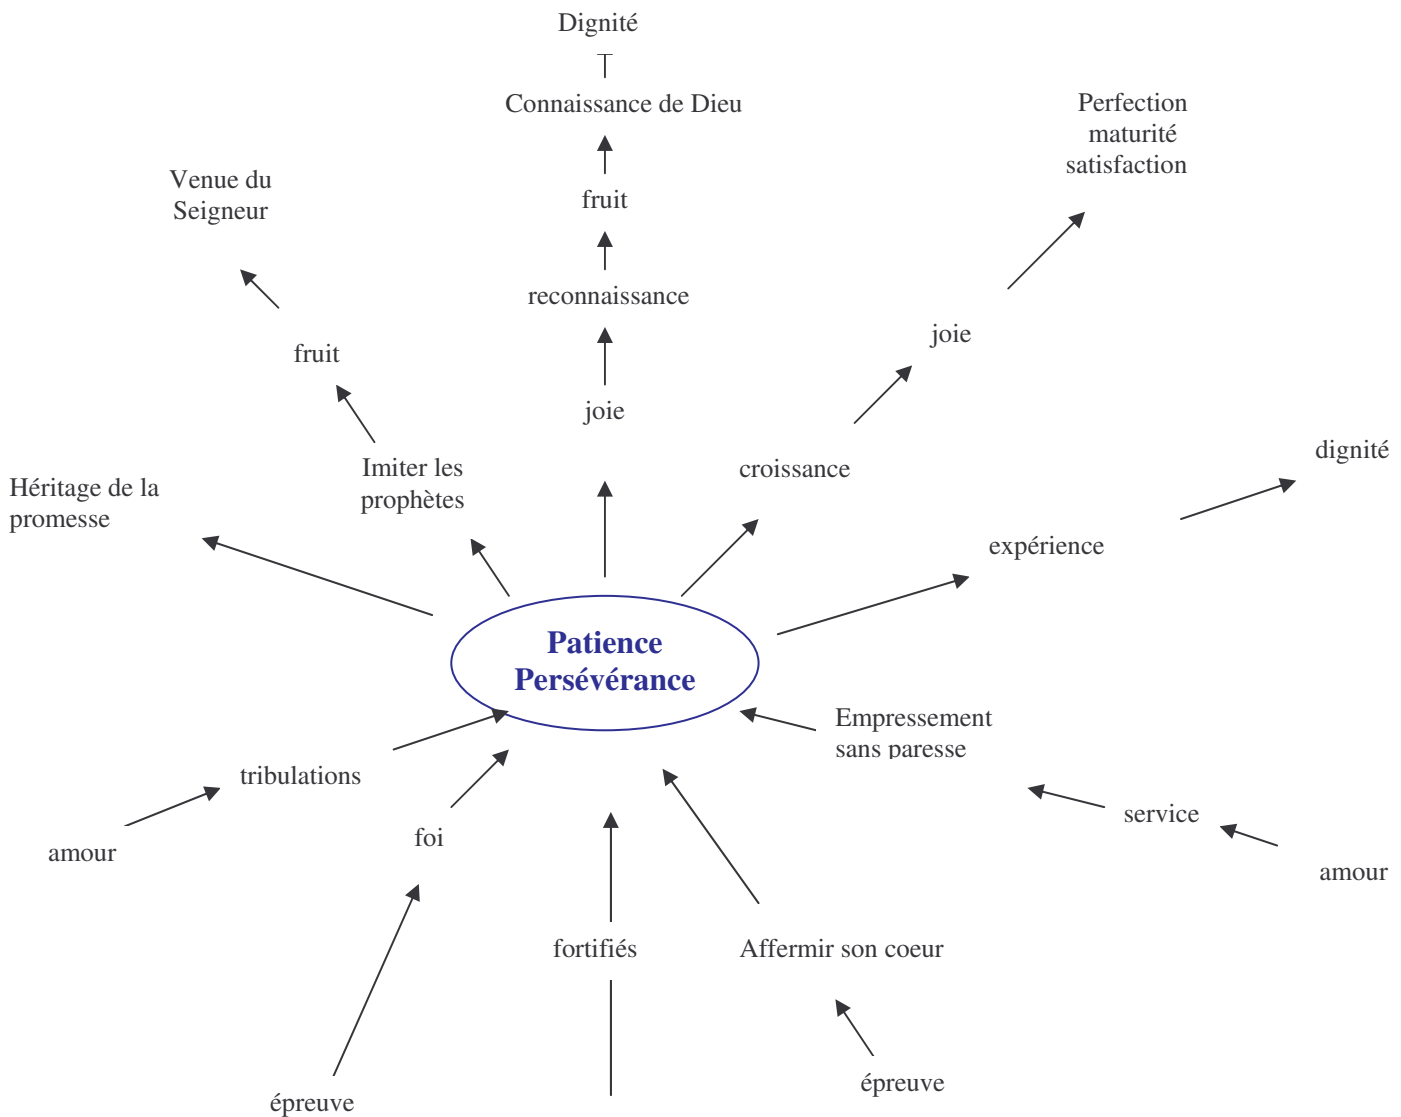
Dignité

Connaissance de Dieu

fruit

reconnaissance

joie

Perfection
maturité
satisfaction

Venue du
Seigneur

fruit

joie

Imiter les
prophètes

croissance

dignité

Héritage de la
promesse

expérience

Patience
Persévérance

Empressement
sans paresse

tribulations

foi

service

amour

amour

fortifiés

Affermir son coeur

épreuve

épreuve